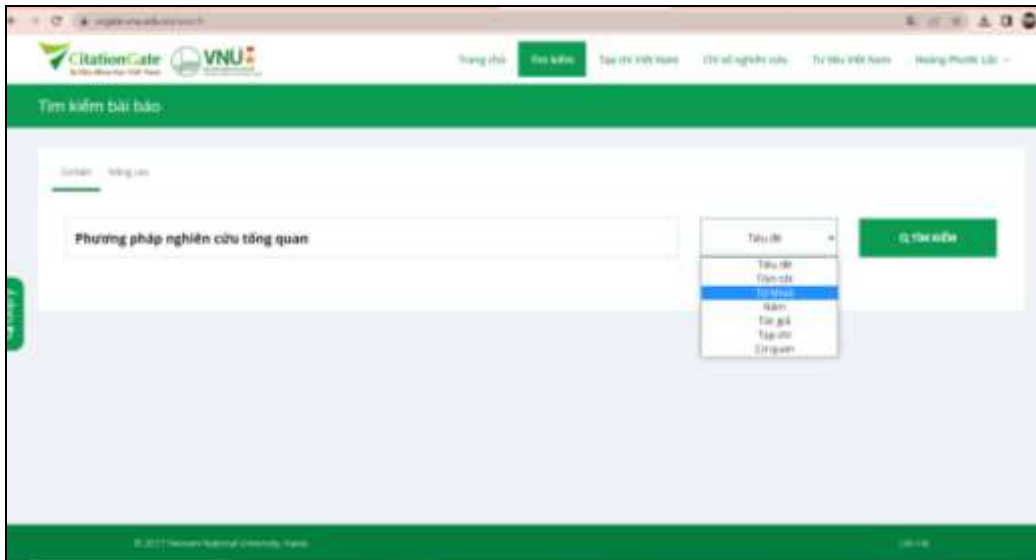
CitationGate VNU

Trang chủ Tìm kiếm Tạp chí Việt Nam Chỉ số nghiên cứu Tư liệu Việt Nam Hoàng Phước Lộc

Tìm kiếm bài báo

Cơ bản Nâng cao

Phương pháp nghiên cứu tổng quan

Tiêu đề

Q TÌM KIẾM

Tiêu đề
Tóm tắt
Từ khoá
Năm
Tác giả
Tạp chí
Cơ quan

© 2017 Vietnam National University, Hanoi